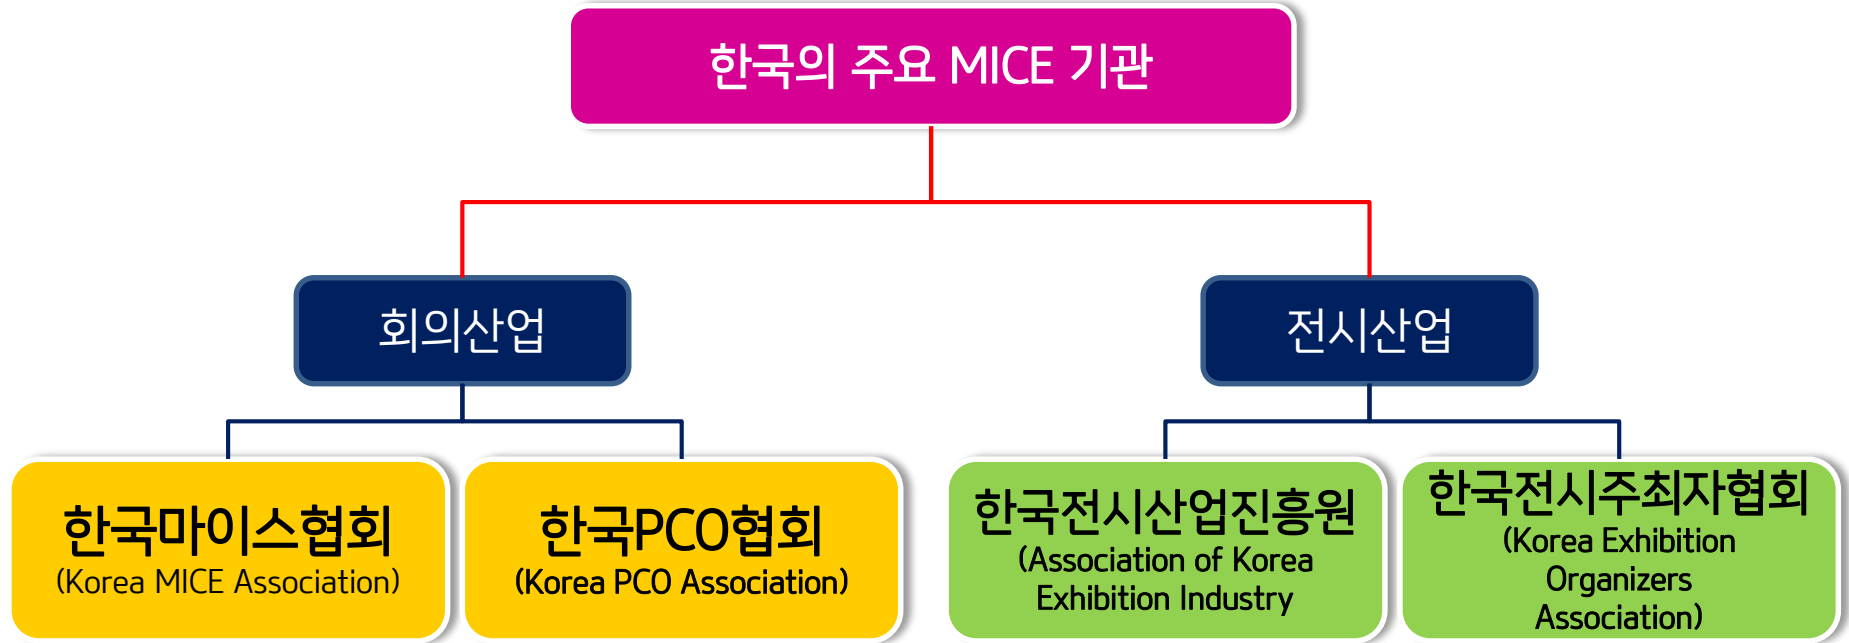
한국의 주요 MICE 기관

회의산업

전시산업

한국마이스협회
(Korea MICE Association)

한국PCO협회
(Korea PCO Association)

한국전시산업진흥원
(Association of Korea Exhibition Industry

한국전시주최자협회
(Korea Exhibition Organizers Association)